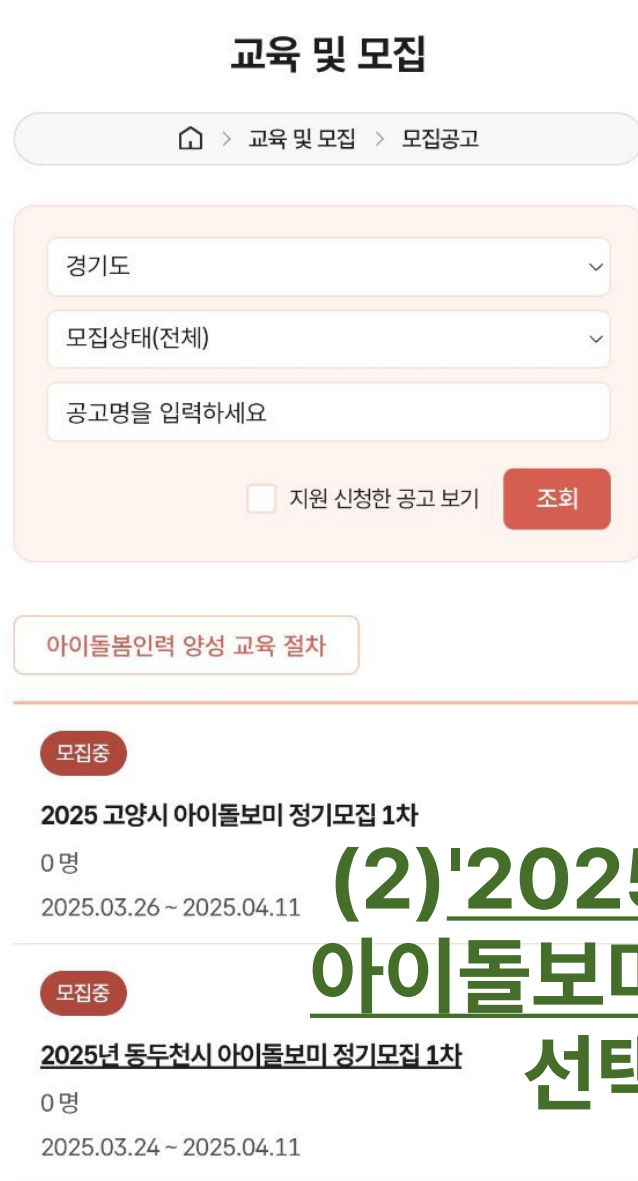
교육 및 모집

교육 및 모집 > 모집공고

경기도

모집상태(전체)

공고명을 입력하세요

지원 신청한 공고 보기

조회

아이돌봄인력 양성 교육 절차

모집중

2025 고양시 아이돌보미 정기모집 1차

0 명

2025.03.26 ~ 2025.04.11

(2)'202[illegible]

아이돌보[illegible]

선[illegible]

모집중

2025년 동두천시 아이돌보미 정기모집 1차

0 명

2025.03.24 ~ 2025.04.11